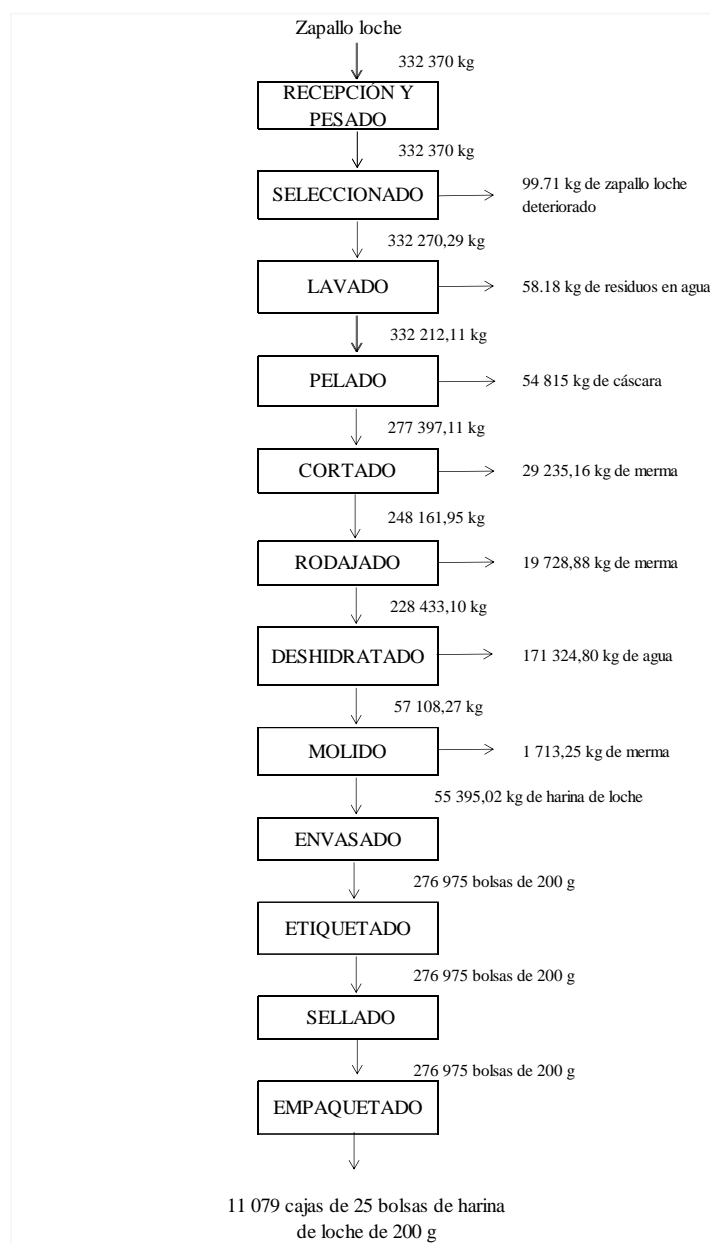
Zapallo loche

332 370 kg

RECEPCIÓN Y PESADO

332 370 kg

SELECCIONADO

99.71 kg de zapallo loche deteriorado

332 270,29 kg

LAVADO

58.18 kg de residuos en agua

332 212,11 kg

PELADO

54 815 kg de cáscara

277 397,11 kg

CORTADO

29 235,16 kg de merma

248 161,95 kg

RODAJADO

19 728,88 kg de merma

228 433,10 kg

DESHIDRATADO

171 324,80 kg de agua

57 108,27 kg

MOLIDO

1 713,25 kg de merma

55 395,02 kg de harina de loche

ENVASADO

276 975 bolsas de 200 g

ETIQUETADO

276 975 bolsas de 200 g

SELLADO

276 975 bolsas de 200 g

EMPAQUETADO

11 079 cajas de 25 bolsas de harina de loche de 200 g